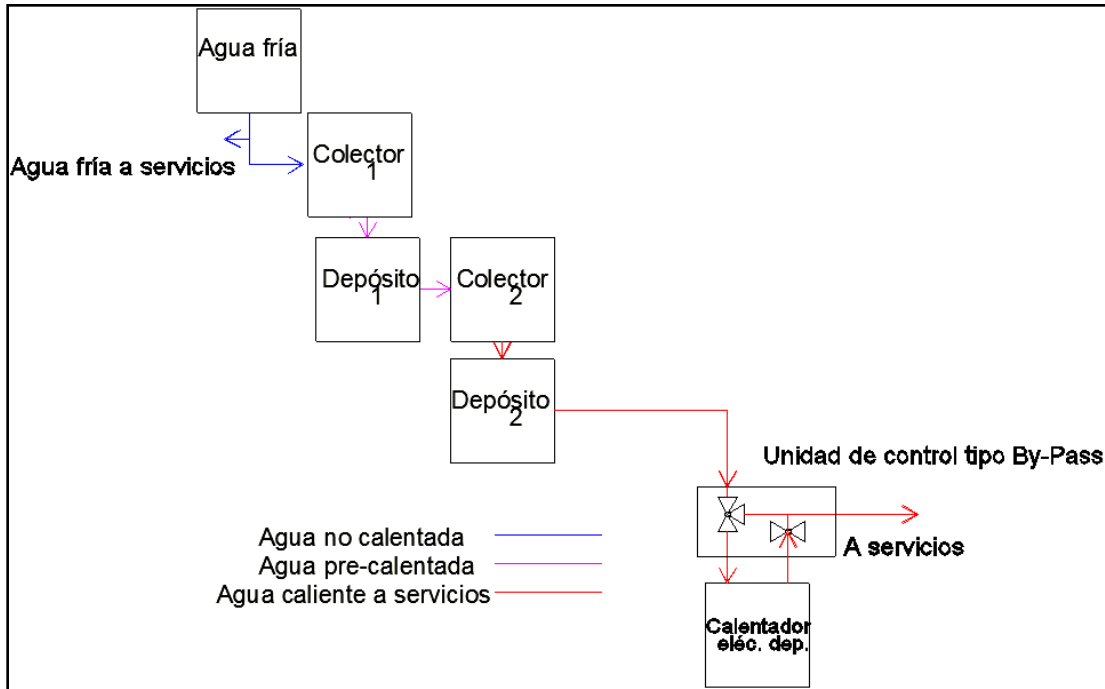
Agua fría

Agua fría a servicios

Colector 1

Depósito 1

Colector 2

Depósito 2

Unidad de control tipo By-Pass

A servicios

Agua no calentada
Agua pre-calentada
Agua caliente a servicios

Calentador eléc. dep.